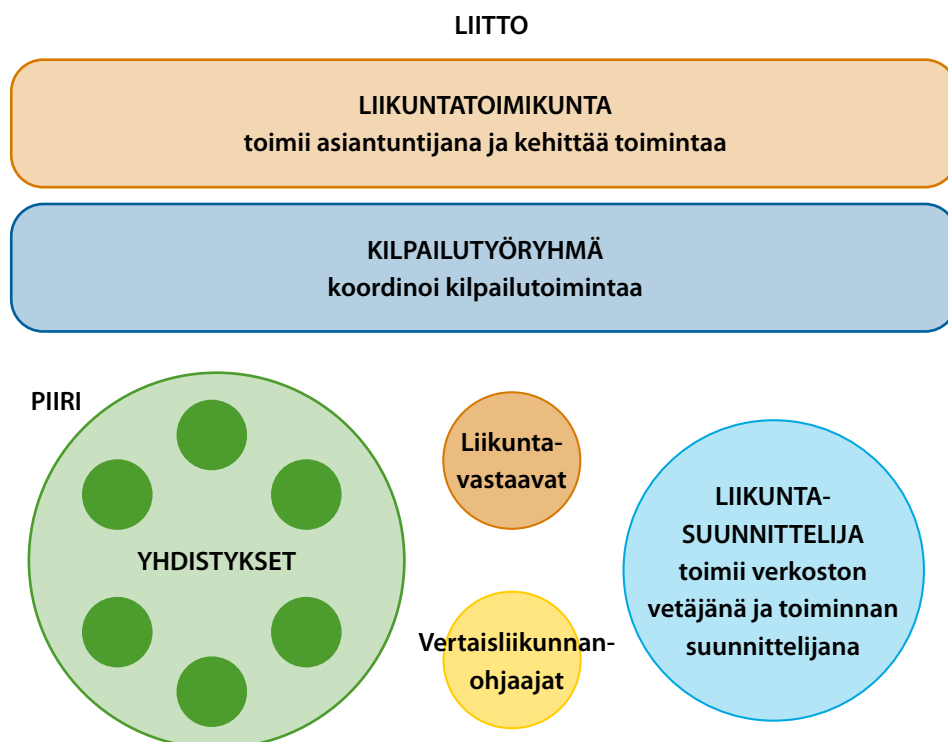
LIITTO

LIIKUNTATOIMIKUNTA
toimii asiantuntijana ja kehittää toimintaa

KILPAILUTYÖRYHMÄ
koordinoi kilpailutoimintaa

PIIRI

YHDISTYKSET

Liikuntavastaavat

Vertaisliikunnanohjaajat

LIIKUNTASUUNNITTELIJA
toimii verkoston vetäjänä ja toiminnan suunnittelijana